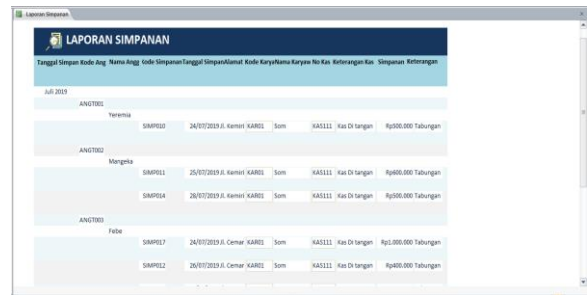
Laporan Simpanan

LAPORAN SIMPANAN

Tanggal Simpan Kode Ang Nama Angg Kode Simpanan Tanggal Simpan Alamat Kode Karya Nama Karyaw No Kas Keterangan Kas Simpanan Keterangan

Juli 2019

ANGT001

Yeremia

SIMP010 24/07/2019 Jl. Kemiri KAR01 Som KAS111 Kas Di tangan Rp500.000 Tabungan

ANGT002

Mangeka

SIMP011 25/07/2019 Jl. Kemiri KAR01 Som KAS111 Kas Di tangan Rp600.000 Tabungan

SIMP014 28/07/2019 Jl. Kemiri KAR01 Som KAS111 Kas Di tangan Rp500.000 Tabungan

ANGT003

Febe

SIMP017 24/07/2019 Jl. Cemar KAR01 Som KAS111 Kas Di tangan Rp1.000.000 Tabungan

SIMP012 26/07/2019 Jl. Cemar KAR01 Som KAS111 Kas Di tangan Rp400.000 Tabungan